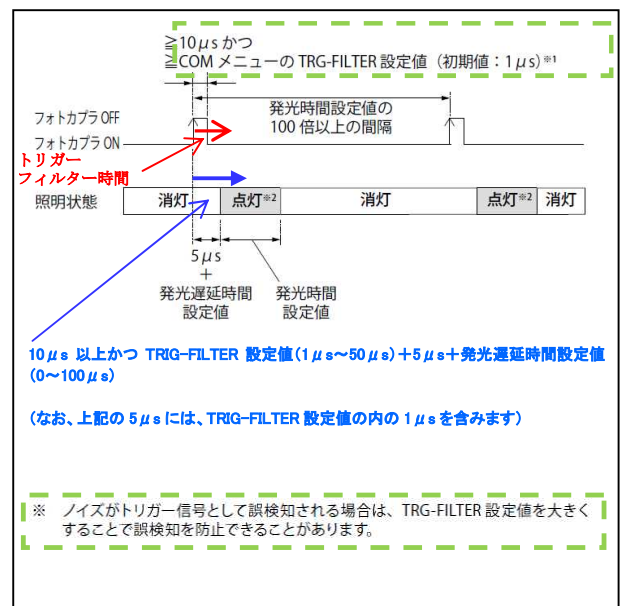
≧10$\mu$s かつ
≧COM メニューの TRG-FILTER 設定値（初期値：1$\mu$s）※1

フォトカプラ OFF
フォトカプラ ON

発光時間設定値の
100 倍以上の間隔

トリガー
フィルター時間

照明状態

| 消灯 | 点灯※2 | 消灯 | 点灯※2 | 消灯 |
|---|---|---|---|---|

5$\mu$s
＋
発光遅延時間
設定値

発光時間
設定値

10$\mu$s 以上かつ TRIG-FILTER 設定値（1$\mu$s〜50$\mu$s）＋5$\mu$s＋発光遅延時間設定値（0〜100$\mu$s）

（なお、上記の 5$\mu$s には、TRIG-FILTER 設定値の内の 1$\mu$s を含みます）

※　ノイズがトリガー信号として誤検知される場合は、TRG-FILTER 設定値を大きくすることで誤検知を防止できることがあります。